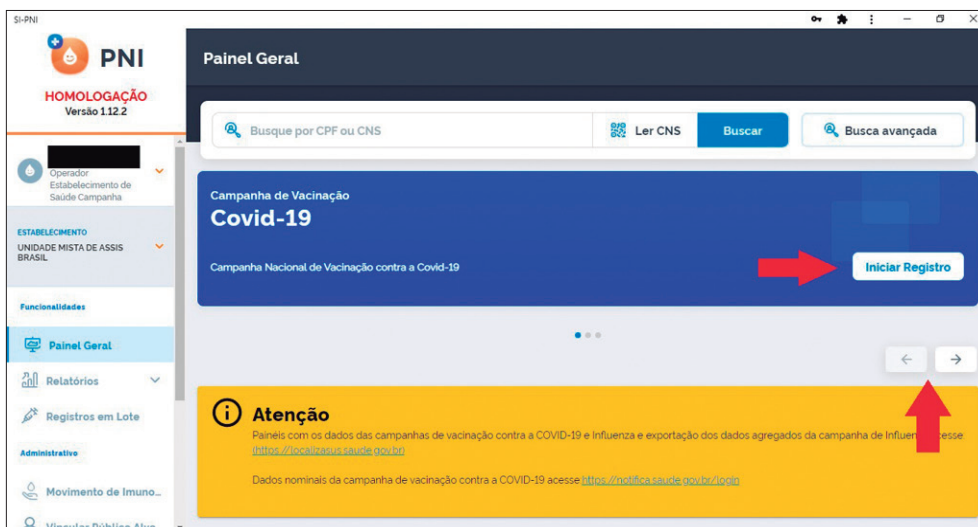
SI-PNI

PNI

HOMOLOGAÇÃO
Versão 1.12.2

Operador
Estabelecimento de Saúde Campanha

ESTABELECIMENTO
UNIDADE MISTA DE ASSIS BRASIL

Funcionalidades

Painel Geral

Relatórios

Registros em Lote

Administrativo

Movimento de Imuno...

Vincular Público Alvo

Painel Geral

Busque por CPF ou CNS

Ler CNS

Buscar

Busca avançada

Campanha de Vacinação
Covid-19

Campanha Nacional de Vacinação contra a Covid-19

Iniciar Registro

Atenção

Painéis com os dados das campanhas de vacinação contra a COVID-19 e Influenza e exportação dos dados agregados da campanha de Influen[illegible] acesse (https://localizasus.saude.gov.br)

Dados nominais da campanha de vacinação contra a COVID-19 acesse https://notifica.saude.gov.br/login